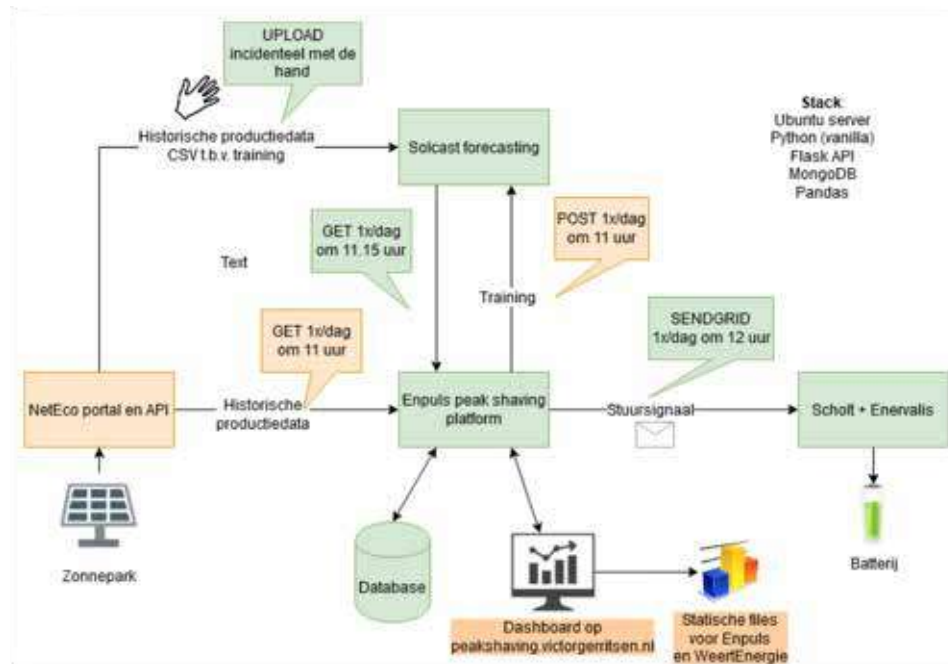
UPLOAD incidenteel met de hand

Historische productiedata CSV t.b.v. training

Solcast forecasting

Stack:
Ubuntu server
Python (vanilla)
Flask API
MongoDB
Pandas

GET 1x/dag om 11.15 uur

POST 1x/dag om 11 uur

Text

Training

GET 1x/dag om 11 uur

SENDGRID 1x/dag om 12 uur

NetEco portal en API

Historische productiedata

Enpuls peak shaving platform

Stuursignaal

Scholt + Enervalis

Zonnepark

Database

Dashboard op peakshaving.victorgerritsen.nl

Statische files voor Enpuls en WeertEnergie

Batterij